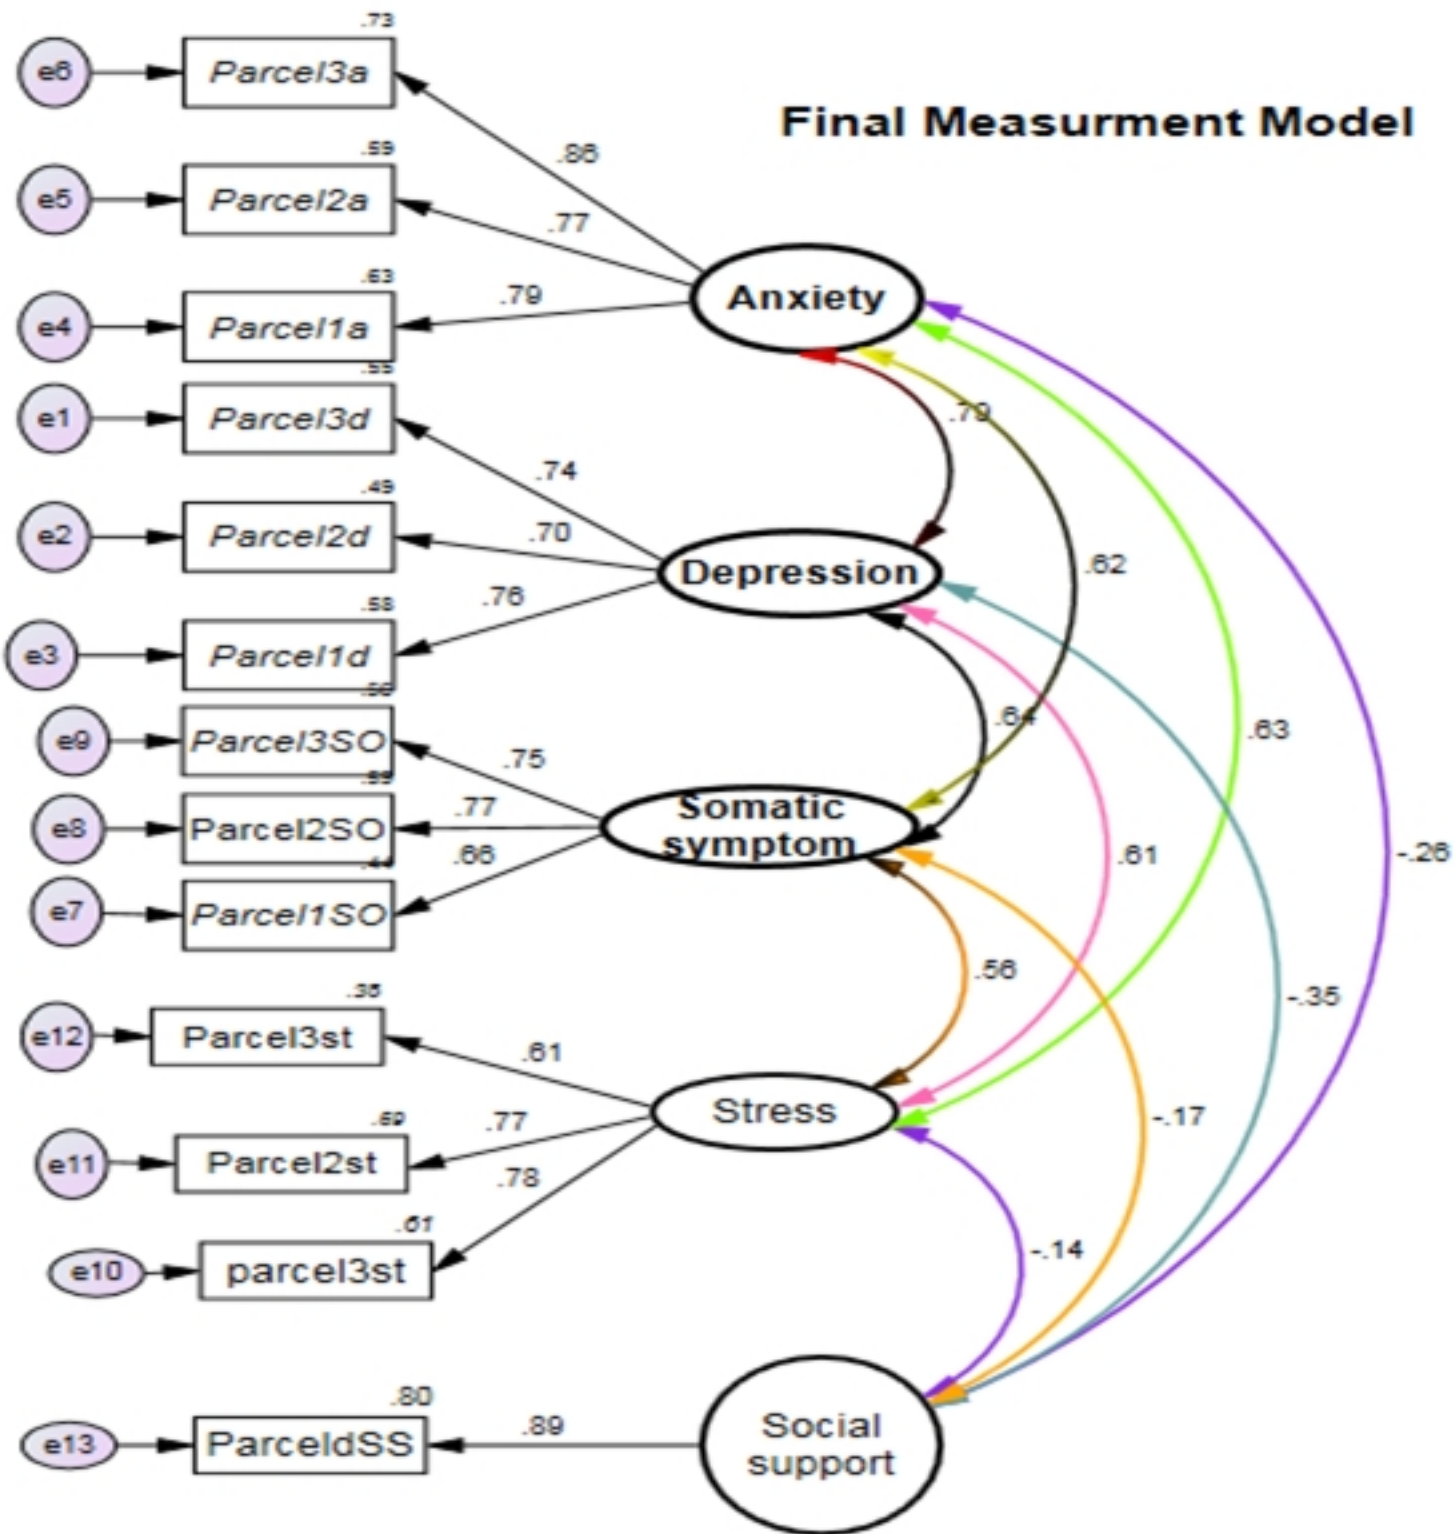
Final Measurment Model

.73
e6 Parcel3a
.86
.59
e5 Parcel2a
.77
.63
e4 Parcel1a
.79
Anxiety
.55
e1 Parcel3d
.79
.74
.49
e2 Parcel2d
.70
Depression
.62
.58
e3 Parcel1d
.76
.56
e9 Parcel3SO
.64
.63
.75
.59
e8 Parcel2SO
.77
Somatic symptom
.44
.66
e7 Parcel1SO
.61
-.26
.56
.35
e12 Parcel3st
.61
-.35
Stress
.59
e11 Parcel2st
.77
-.17
.78
.61
e10 parcel3st
-.14
.80
e13 ParceldSS
.89
Social support